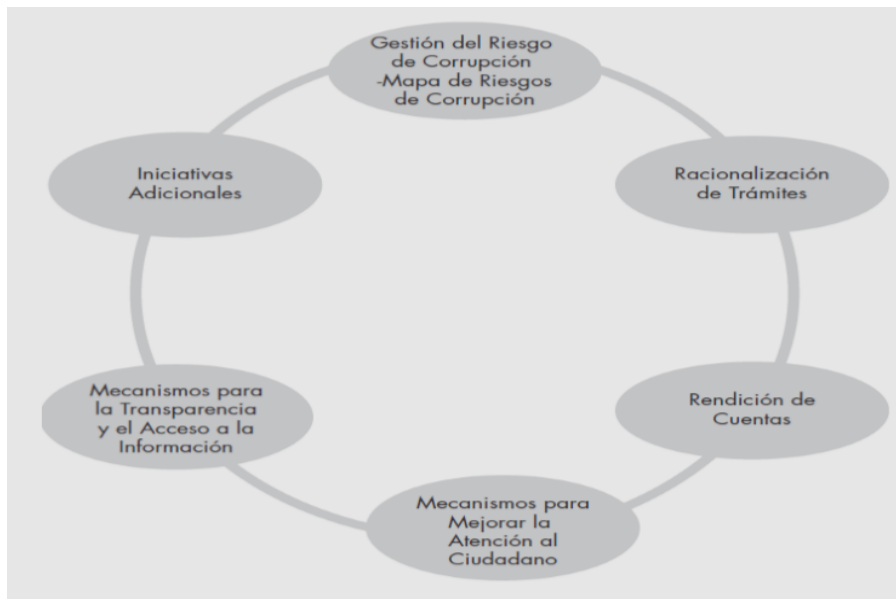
Gestión del Riesgo de Corrupción -Mapa de Riesgos de Corrupción

Racionalización de Trámites

Rendición de Cuentas

Mecanismos para Mejorar la Atención al Ciudadano

Mecanismos para la Transparencia y el Acceso a la Información

Iniciativas Adicionales